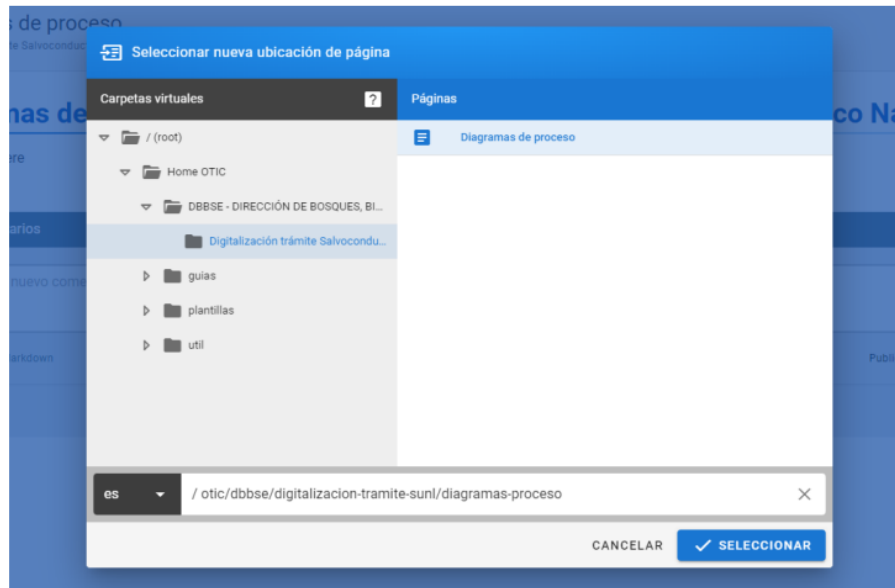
s de proceso
te Salvoconduc

nas de

co Na

ere

arios

nuevo come

arkdown

Publi

Seleccionar nueva ubicación de página

Carpetas virtuales
?

Páginas

/ (root)
Home OTIC
DBBSE - DIRECCIÓN DE BOSQUES, BI...
Digitalización trámite Salvocondu...
guias
plantillas
util

Diagramas de proceso

es
/ otic/dbbse/digitalizacion-tramite-sunl/diagramas-proceso

CANCELAR
SELECCIONAR